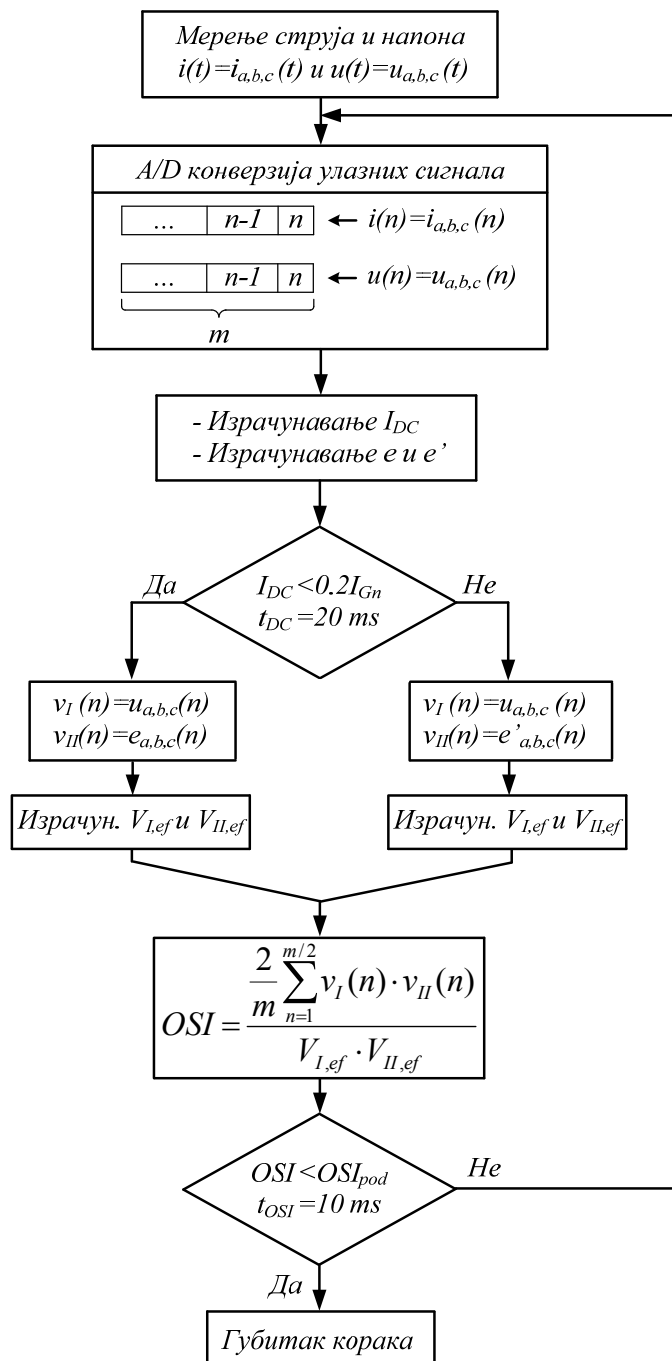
Мерење струја и напона
$i(t)=i_{a,b,c}(t)$ и $u(t)=u_{a,b,c}(t)$

A/D конверзија улазних сигнала

... | n-1 | n ← $i(n)=i_{a,b,c}(n)$

... | n-1 | n ← $u(n)=u_{a,b,c}(n)$

m

- Израчунавање $I_{DC}$
- Израчунавање e и e'

$I_{DC}<0.2I_{Gn}$
$t_{DC}=20$ ms

Да

Не

$v_I(n)=u_{a,b,c}(n)$
$v_{II}(n)=e_{a,b,c}(n)$

$v_I(n)=u_{a,b,c}(n)$
$v_{II}(n)=e'_{a,b,c}(n)$

Израчун. $V_{I,ef}$ и $V_{II,ef}$

Израчун. $V_{I,ef}$ и $V_{II,ef}$

$OSI=\frac{\frac{2}{m}\sum_{n=1}^{m/2}v_I(n)\cdot v_{II}(n)}{V_{I,ef}\cdot V_{II,ef}}$

$OSI<OSI_{pod}$
$t_{OSI}=10$ ms

Не

Да

Губитак корака